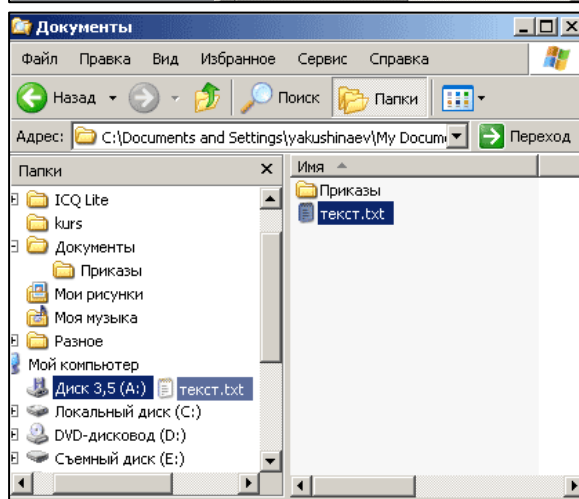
Документы

Файл Правка Вид Избранное Сервис Справка

Назад Поиск Папки

Адрес: C:\Documents and Settings\yakushinaev\My Docum Переход

Папки ×

ICQ Lite
kurs
Документы
Приказы
Мои рисунки
Моя музыка
Разное
Мой компьютер
Диск 3,5 (A:) текст.txt
Локальный диск (C:)
DVD-дисковод (D:)
Съемный диск (E:)

Имя

Приказы
текст.txt